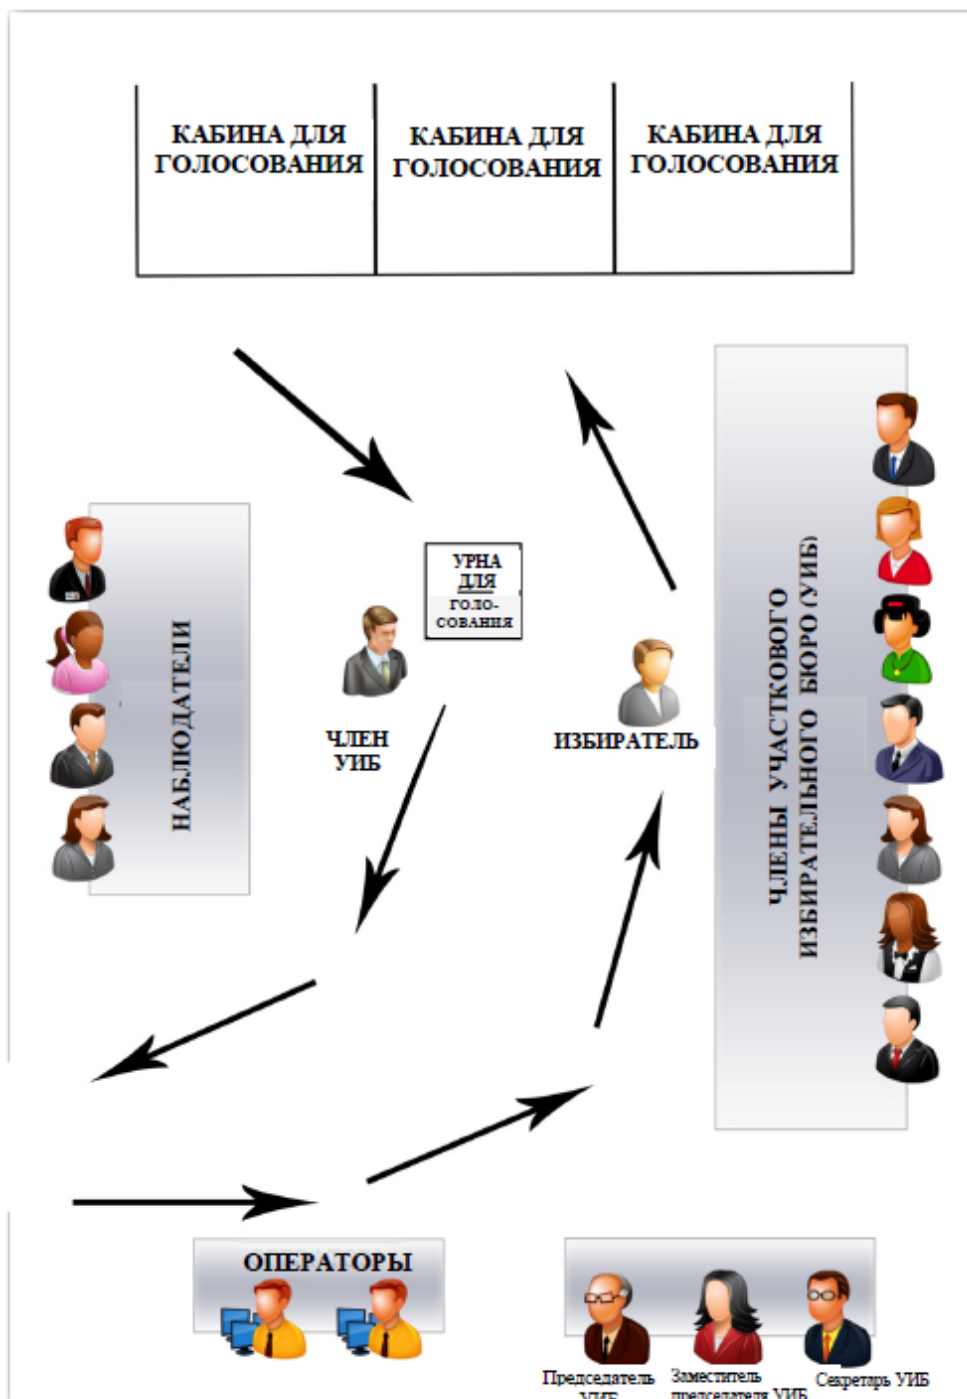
КАБИНА ДЛЯ ГОЛОСОВАНИЯ

КАБИНА ДЛЯ ГОЛОСОВАНИЯ

КАБИНА ДЛЯ ГОЛОСОВАНИЯ

НАБЛЮДАТЕЛИ

УРНА ДЛЯ ГОЛОСОВАНИЯ

ЧЛЕН УИБ

ИЗБИРАТЕЛЬ

ЧЛЕНЫ УЧАСТКОВОГО ИЗБИРАТЕЛЬНОГО БЮРО (УИБ)

ОПЕРАТОРЫ

Председатель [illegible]

Заместитель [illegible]

Секретарь УИБ